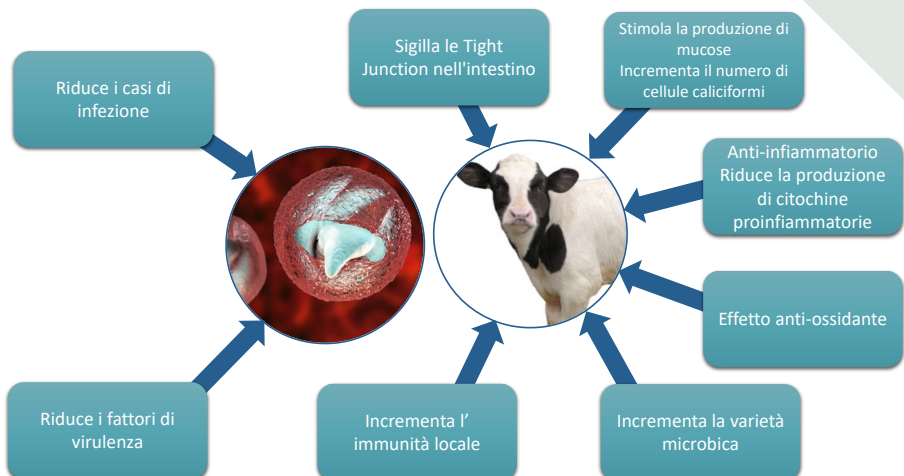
Riduce i casi di infezione

Sigilla le Tight Junction nell'intestino

Stimola la produzione di mucose
Incrementa il numero di cellule caliciformi

Anti-infiammatorio
Riduce la produzione di citochine proinfiammatorie

Effetto anti-ossidante

Riduce i fattori di virulenza

Incrementa l' immunità locale

Incrementa la varietà microbica